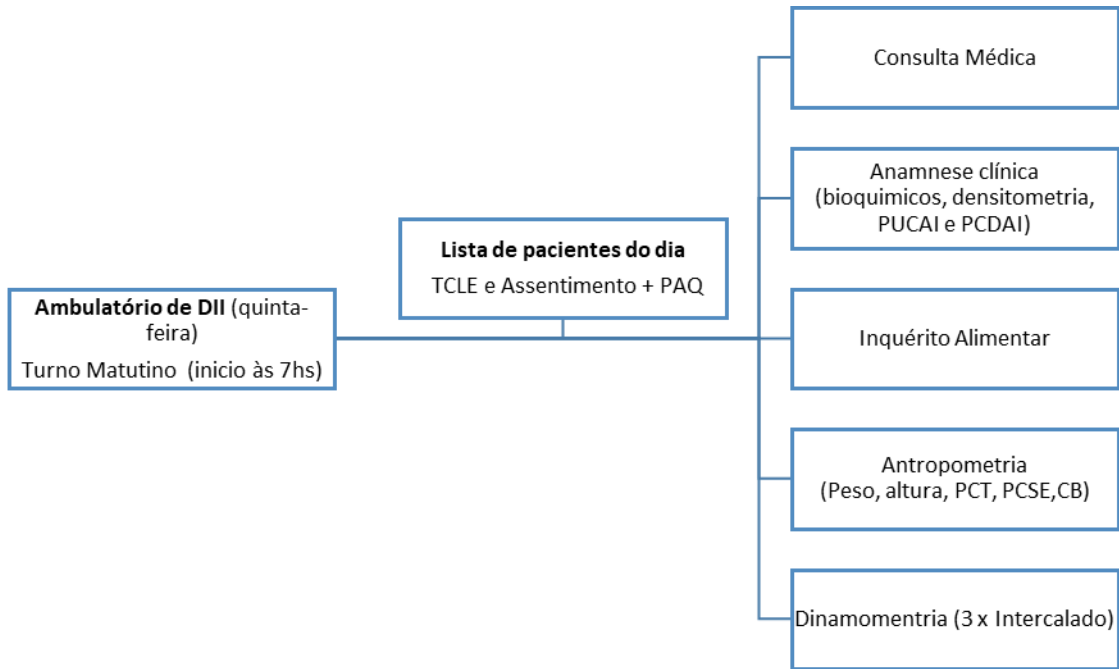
Ambulatório de DII (quinta-feira)

Turno Matutino (inicio às 7hs)

Lista de pacientes do dia

TCLE e Assentimento + PAQ

Consulta Médica

Anamnese clínica (bioquimicos, densitometria, PUCAI e PCDAI)

Inquérito Alimentar

Antropometria (Peso, altura, PCT, PCSE,CB)

Dinamomentria (3 x Intercalado)